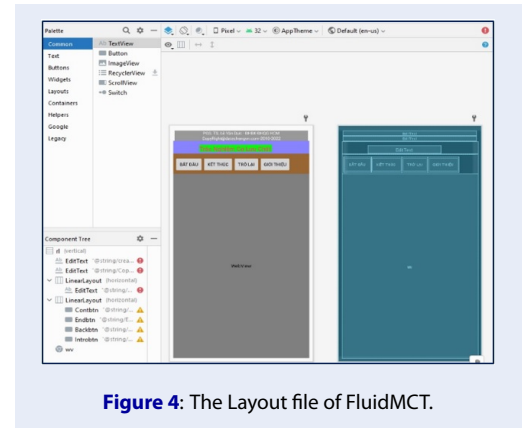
Palette

Common
Text
Buttons
Widgets
Layouts
Containers
Helpers
Google
Legacy

Ab TextView
Button
ImageView
RecyclerView
ScrollView
Switch

Pixel 32 AppTheme Default (en-us)

BẮT ĐẦU
KẾT THÚC
TRỞ LẠI
GIỚI THIỆU

WebView

EditText

Component Tree

ll (vertical)
EditText "@string/crea...
EditText "@string/Cop...
LinearLayout (horizontal)
EditText "@string/...
LinearLayout (horizontal)
Contbtn "@string/...
Endbtn "@string/f...
Backbtn "@string/...
Introbtn "@string/...
wv

**Figure 4**: The Layout file of FluidMCT.